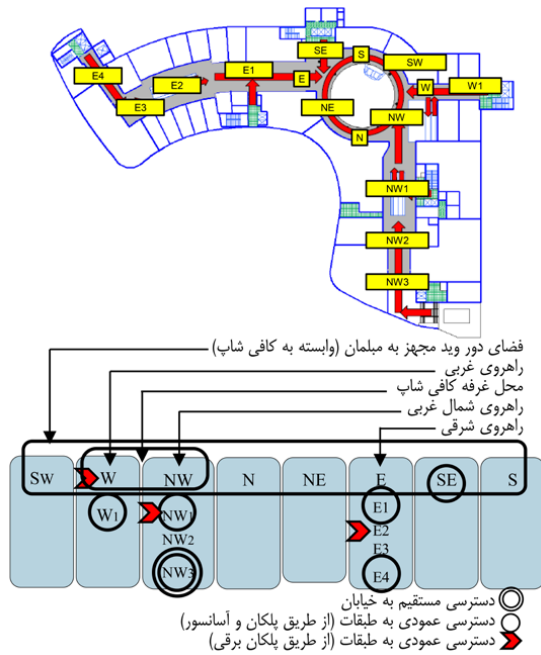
E4
E2
E1
SE
S
SW
W
W1
E
NE
NW
N
E3
NW1
NW2
NW3

فضای دور وید مجهز به مبلمان (وابسته به کافی شاپ)
راهروی غربی
محل غرفه کافی شاپ
راهروی شمال غربی
راهروی شرقی

| SW | W | NW | N | NE | E | SE | S |
|---|---|---|---|---|---|---|---|
| | W1 | NW1 | | | E1 | | |
| | | NW2 | | | E2 | | |
| | | NW3 | | | E3 | | |
| | | | | | E4 | | |

دسترسی مستقیم به خیابان
دسترسی عمودی به طبقات (از طریق پلکان و آسانسور)
دسترسی عمودی به طبقات (از طریق پلکان برقی)